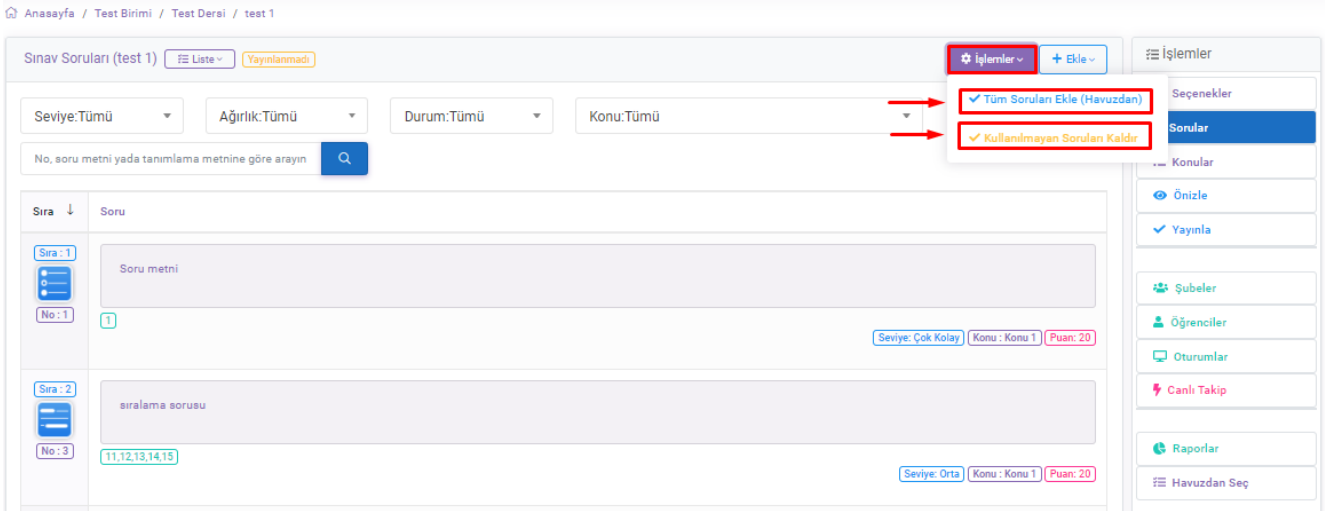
Anasayfa / Test Birimi / Test Dersi / test 1

Sınav Soruları (test 1) Liste Yayınlanmadı

İşlemler + Ekle

Tüm Soruları Ekle (Havuzdan)

Kullanılmayan Soruları Kaldır

Seviye:Tümü Ağırlık:Tümü Durum:Tümü Konu:Tümü

No, soru metni yada tanımlama metnine göre arayın

| Sıra | Soru |
|---|---|
| Sıra : 1 No : 1 | Soru metni 1 Seviye: Çok Kolay Konu : Konu 1 Puan: 20 |
| Sıra : 2 No : 3 | sıralama sorusu 11,12,13,14,15 Seviye: Orta Konu : Konu 1 Puan: 20 |

İşlemler

Seçenekler

Sorular

Konular

Önizle

Yayınla

Şubeler

Öğrenciler

Oturumlar

Canlı Takip

Raporlar

Havuzdan Seç